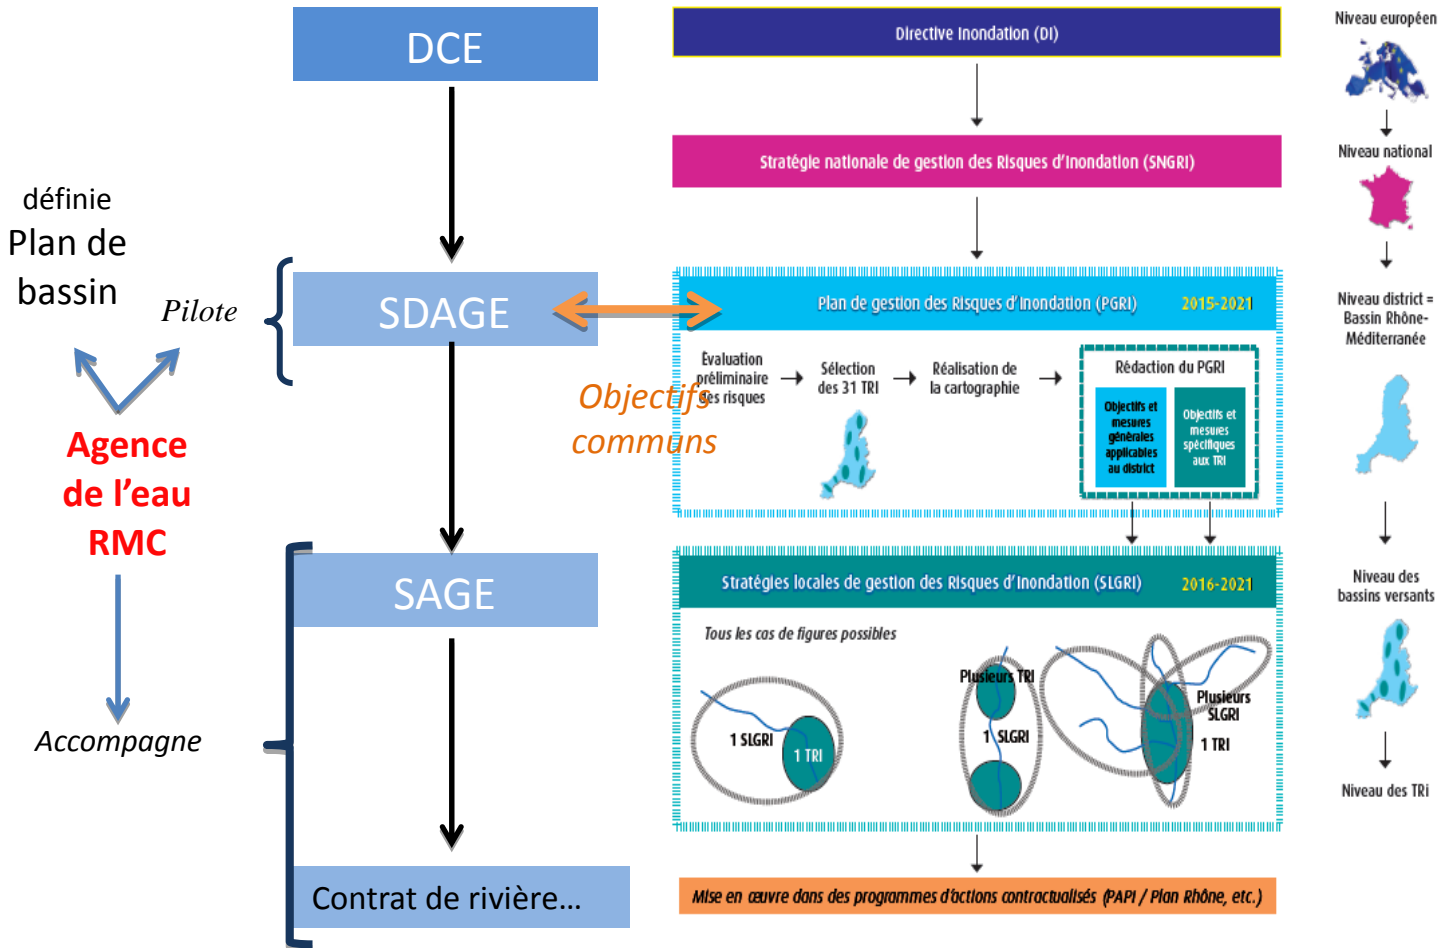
DCE

définie
Plan de bassin

Pilote

SDAGE

Agence de l'eau RMC

Accompagne

SAGE

Contrat de rivière…

Objectifs communs

Directive Inondation (DI)

Stratégie nationale de gestion des Risques d'Inondation (SNGRI)

Plan de gestion des Risques d'Inondation (PGRI) 2015-2021

Evaluation préliminaire des risques

Sélection des 31 TRI

Réalisation de la cartographie

Rédaction du PGRI

Objectifs et mesures générales applicables au district

Objectifs et mesures spécifiques aux TRI

Stratégies locales de gestion des Risques d'Inondation (SLGRI) 2016-2021

Tous les cas de figures possibles

1 SLGRI
1 TRI

Plusieurs TRI
1 SLGRI

Plusieurs SLGRI
1 TRI

Mise en œuvre dans des programmes d'actions contractualisés (PAPI / Plan Rhône, etc.)

Niveau européen

Niveau national

Niveau district = Bassin Rhône-Méditerranée

Niveau des bassins versants

Niveau des TRI